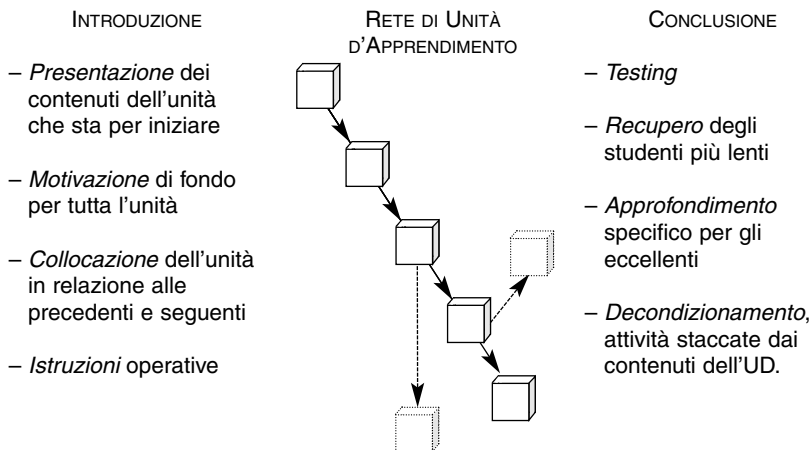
INTRODUZIONE

– Presentazione dei contenuti dell'unità che sta per iniziare

– Motivazione di fondo per tutta l'unità

– Collocazione dell'unità in relazione alle precedenti e seguenti

– Istruzioni operative

RETE DI UNITÀ D'APPRENDIMENTO

CONCLUSIONE

– Testing

– Recupero degli studenti più lenti

– Approfondimento specifico per gli eccellenti

– Decondizionamento, attività staccate dai contenuti dell'UD.